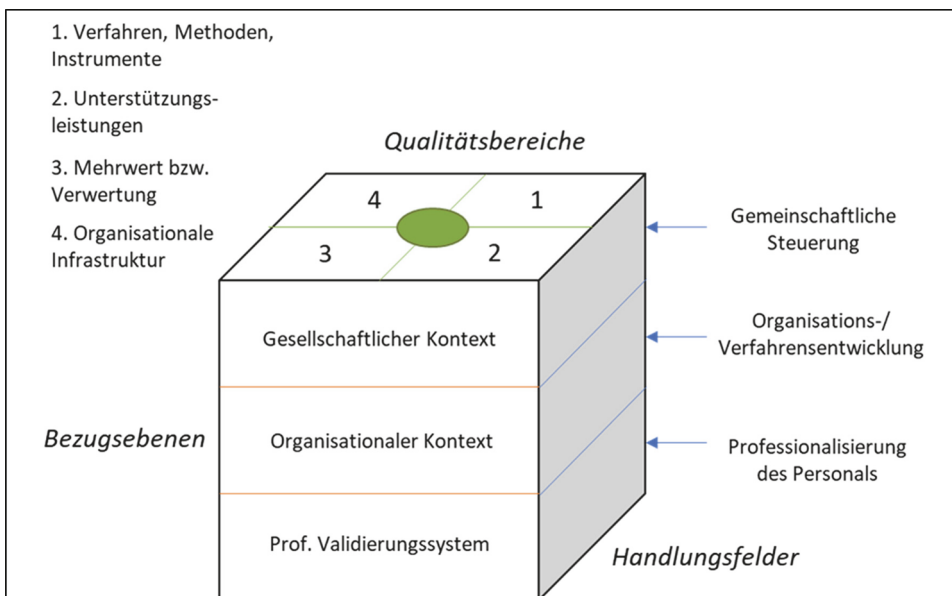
1. Verfahren, Methoden, Instrumente

2. Unterstützungsleistungen

3. Mehrwert bzw. Verwertung

4. Organisationale Infrastruktur

Qualitätsbereiche

4
1
3
2

Gemeinschaftliche Steuerung

Gesellschaftlicher Kontext

Organisations-/ Verfahrensentwicklung

Bezugsebenen

Organisationaler Kontext

Professionalisierung des Personals

Prof. Validierungssystem

Handlungsfelder